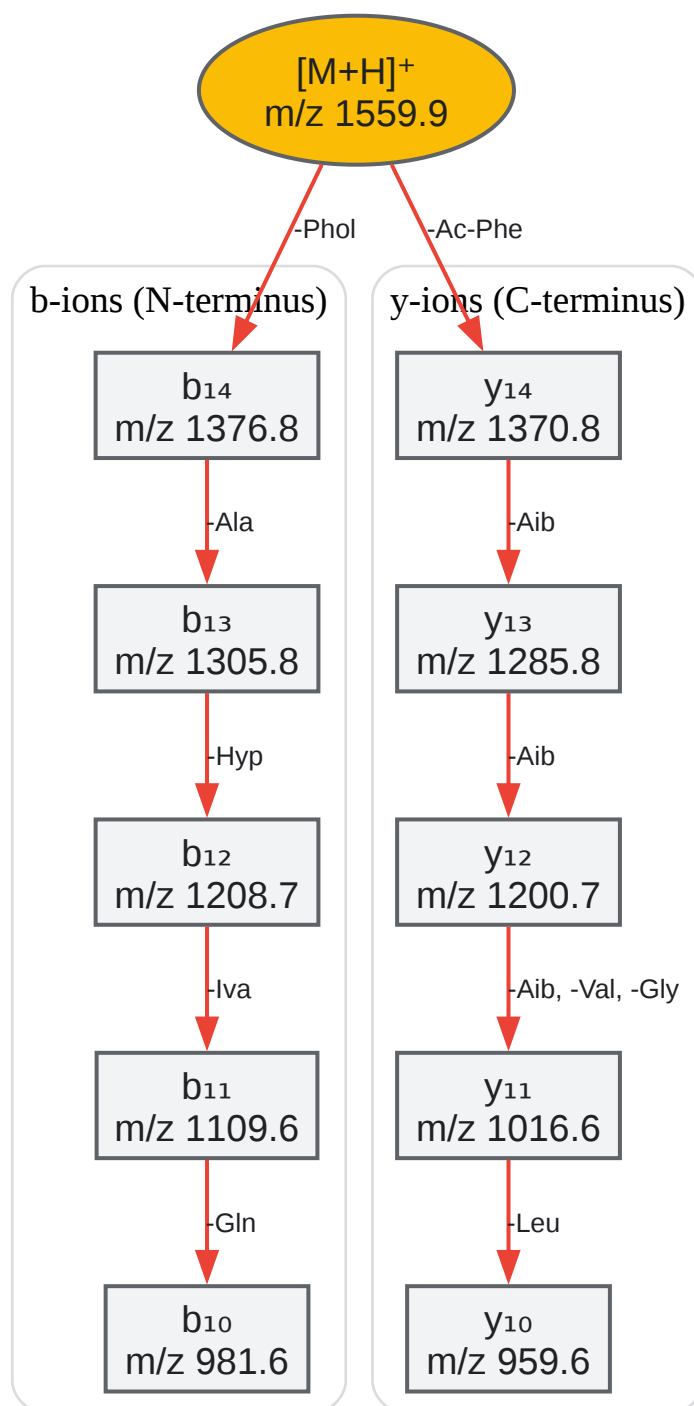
$[M+H]^+$
m/z 1559.9

-Phol

-Ac-Phe

b-ions (N-terminus)

$b_{14}$
m/z 1376.8

-Ala

$b_{13}$
m/z 1305.8

-Hyp

$b_{12}$
m/z 1208.7

-Iva

$b_{11}$
m/z 1109.6

-Gln

$b_{10}$
m/z 981.6

y-ions (C-terminus)

$y_{14}$
m/z 1370.8

-Aib

$y_{13}$
m/z 1285.8

-Aib

$y_{12}$
m/z 1200.7

-Aib, -Val, -Gly

$y_{11}$
m/z 1016.6

-Leu

$y_{10}$
m/z 959.6